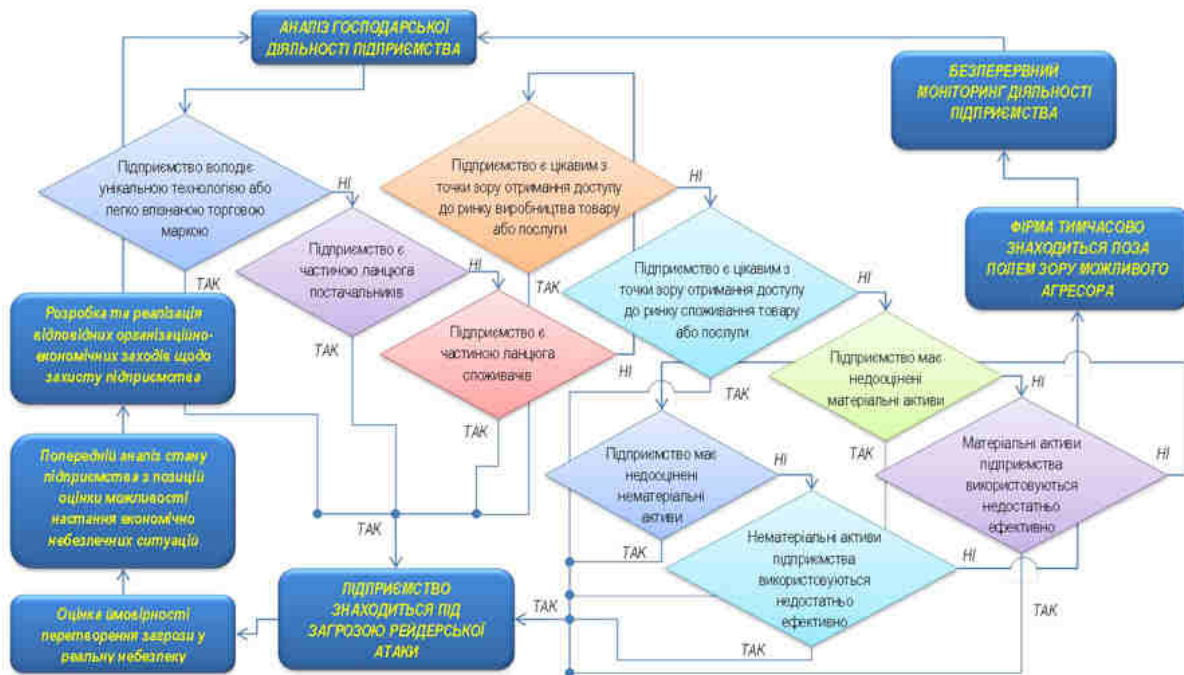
АНАЛІЗ ГОСПОДАРСЬКОЇ ДІЯЛЬНОСТІ ПІДПРИЄМСТВА

БЕЗПЕРЕРВНИЙ МОНІТОРИНГ ДІЯЛЬНОСТІ ПІДПРИЄМСТВА

Підприємство володіє унікальною технологією або легко впізнаною торговою маркою

НІ

Підприємство є цікавим з точки зору отримання доступу до ринку виробництва товару або послуги

НІ

ФІРМА ТИМЧАСОВО ЗНАХОДИТЬСЯ ПОЗА ПОЛЕМ ЗОРУ МОЖЛИВОГО АГРЕСОРА

ТАК

Підприємство є частиною ланцюга постачальників

НІ

ТАК

Підприємство є цікавим з точки зору отримання доступу до ринку споживання товару або послуги

НІ

Розробка та реалізація відповідних організаційно-економічних заходів щодо захисту підприємства

ТАК

Підприємство є частиною ланцюга споживачів

НІ

Підприємство має недооцінені матеріальні активи

НІ

ТАК

ТАК

Попередній аналіз стану підприємства з позиції оцінки можливості настання економічно небезпечних ситуацій

Підприємство має недооцінені нематеріальні активи

НІ

ТАК

Матеріальні активи підприємства використовуються недостатньо ефективно

НІ

ТАК

ТАК

Нематеріальні активи підприємства використовуються недостатньо ефективно

НІ

Оцінка імовірності перетворення загрози у реальну небезпеку

ПІДПРИЄМСТВО ЗНАХОДИТЬСЯ ПІД ЗАГРОЗОЮ РЕЙДЕРСЬКОЇ АТАКИ

ТАК

ТАК

ТАК